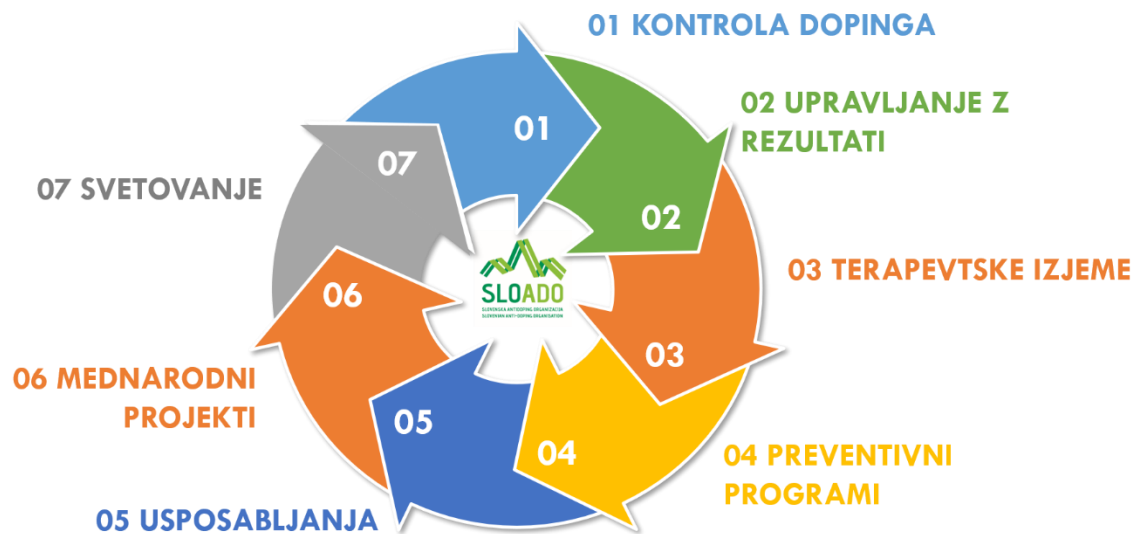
01 KONTROLA DOPINGA

02 UPRAVLJANJE Z REZULTATI

03 TERAPEVTSKE IZJEME

04 PREVENTIVNI PROGRAMI

05 USPOSABLJANJA

06 MEDNARODNI PROJEKTI

07 SVETOVANJE

01

02

03

04

05

06

07

SLOADO

SLOVENSKA ANTIDOPING ORGANIZACIJA
SLOVENIAN ANTI-DOPING ORGANISATION